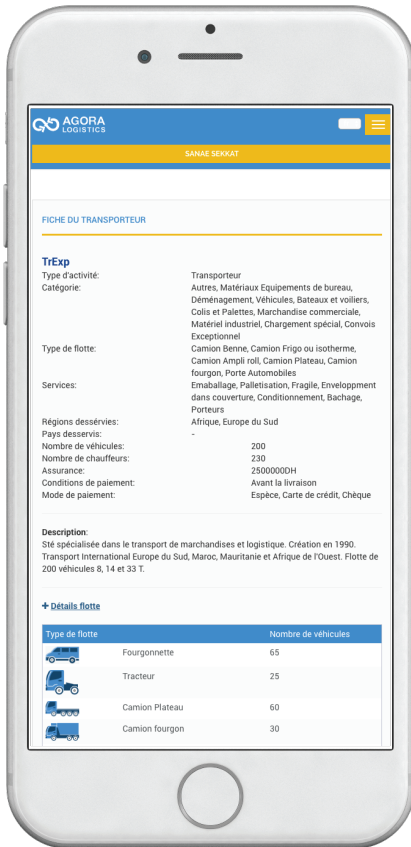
AGORA LOGISTICS

SANAE SEKKAT

FICHE DU TRANSPORTEUR

TrExp

Type d'activité: Transporteur
Catégorie: Autres, Matériaux Equipements de bureau, Déménagement, Véhicules, Bateaux et voiliers, Colis et Palettes, Marchandise commerciale, Matériel industriel, Chargement spécial, Convois Exceptionnel
Type de flotte: Camion Benne, Camion Frigo ou isotherme, Camion Ampli roll, Camion Plateau, Camion fourgon, Porte Automobiles
Services: Emballage, Palletisation, Fragile, Envelopment dans couverture, Conditionnement, Bachage, Porteurs
Régions desservies: Afrique, Europe du Sud
Pays desservis: -
Nombre de véhicules: 200
Nombre de chauffeurs: 230
Assurance: 2500000DH
Conditions de paiement: Avant la livraison
Mode de paiement: Espèce, Carte de crédit, Chèque

Description:
Sté spécialisée dans le transport de marchandises et logistique. Création en 1990. Transport International Europe du Sud, Maroc, Mauritanie et Afrique de l'Ouest. Flotte de 200 véhicules 8, 14 et 33 T.

+ Détails flotte

| Type de flotte | Nombre de véhicules |
|---|---|
| Fourgonnette | 65 |
| Tracteur | 25 |
| Camion Plateau | 60 |
| Camion fourgon | 30 |